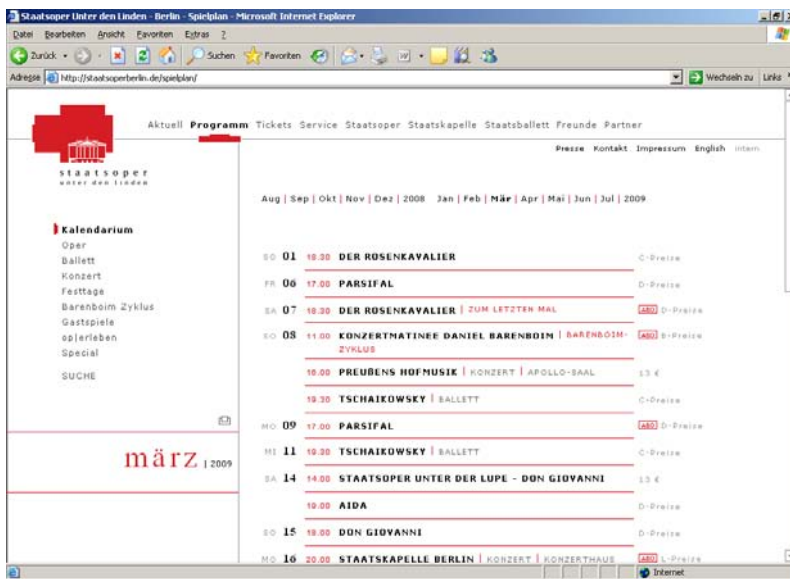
Staatsoper Unter den Linden - Berlin - Spielplan - Microsoft Internet Explorer

Datei Bearbeiten Ansicht Favoriten Extras ?

Zurück Suchen Favoriten

Adresse http://staatsoperberlin.de/spielplan/

Wechseln zu Links

Aktuell Programm Tickets Service Staatsoper Staatskapelle Staatsballett Freunde Partner

staatsoper unter den linden

Presse Kontakt Impressum English Intern

Aug | Sep | Okt | Nov | Dez | 2008 Jan | Feb | Mär | Apr | Mai | Jun | Jul | 2009

Kalendarium
Oper
Ballett
Konzert
Festtage
Barenboim Zyklus
Gastspiele
op|erleben
Special

SUCHE

märz | 2009

| | | | |
|---|---|---|---|
| SO 01 | 18.30 | DER ROSENKAVALIER | C-Preise |
| FR 06 | 17.00 | PARSIFAL | D-Preise |
| SA 07 | 18.30 | DER ROSENKAVALIER \| ZUM LETZTEN MAL | ABO D-Preise |
| SO 08 | 11.00 | KONZERTMATINEE DANIEL BARENBOIM \| BARENBOIM-ZYKLUS | ABO B-Preise |
| | 16.00 | PREUßENS HOFMUSIK \| KONZERT \| APOLLO-SAAL | 13 € |
| | 19.30 | TSCHAIKOWSKY \| BALLETT | C-Preise |
| MO 09 | 17.00 | PARSIFAL | ABO D-Preise |
| MI 11 | 19.30 | TSCHAIKOWSKY \| BALLETT | C-Preise |
| SA 14 | 14.00 | STAATSOPER UNTER DER LUPE - DON GIOVANNI | 13 € |
| | 19.00 | AIDA | D-Preise |
| SO 15 | 18.00 | DON GIOVANNI | D-Preise |
| MO 16 | 20.00 | STAATSKAPELLE BERLIN \| KONZERT \| KONZERTHAUS | ABO L-Preise |

Internet